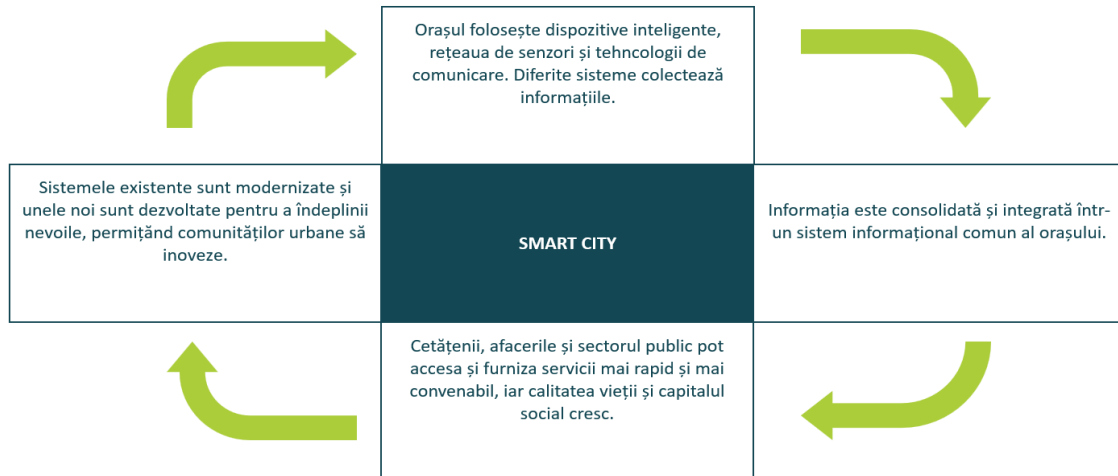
Orașul folosește dispozitive inteligente, rețeaua de senzori și tehncologii de comunicare. Diferite sisteme colectează informațiile.

Sistemele existente sunt modernizate și unele noi sunt dezvoltate pentru a îndeplinii nevoile, permițând comunităților urbane să inoveze.

SMART CITY

Informația este consolidată și integrată într-un sistem informațional comun al orașului.

Cetățenii, afacerile și sectorul public pot accesa și furniza servicii mai rapid și mai convenabil, iar calitatea vieții și capitalul social cresc.